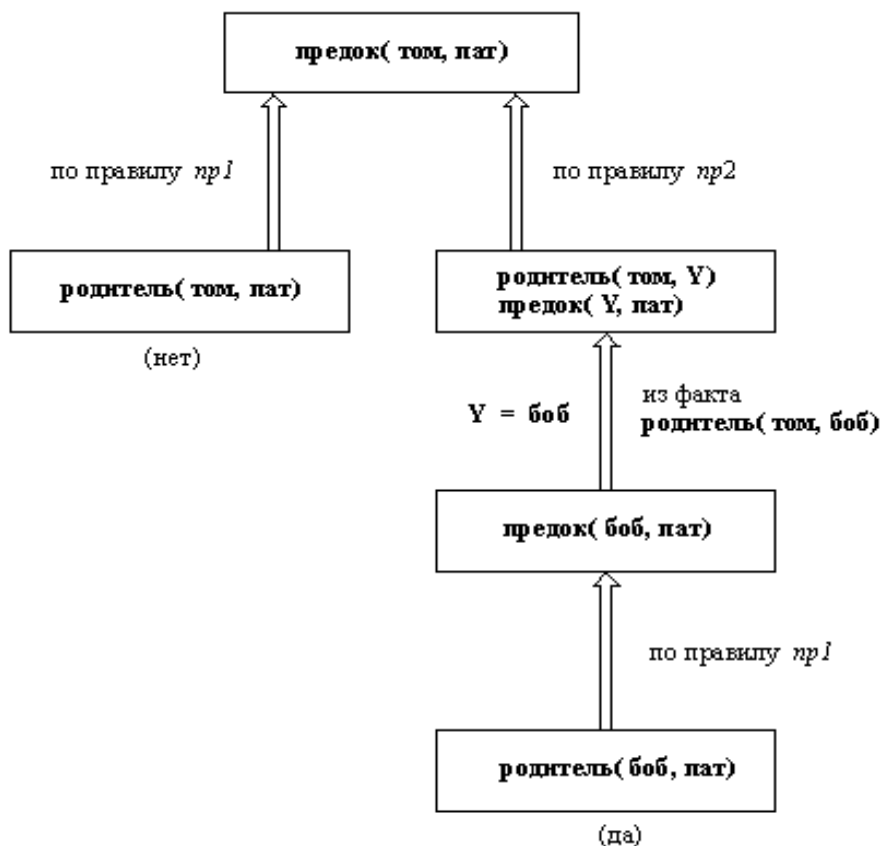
предок( том, пат)

по правилу пр1

по правилу пр2

родитель( том, пат)

(нет)

родитель( том, Y)
предок( Y, пат)

Y = боб

из факта
родитель( том, боб)

предок( боб, пат)

по правилу пр1

родитель( боб, пат)

(да)